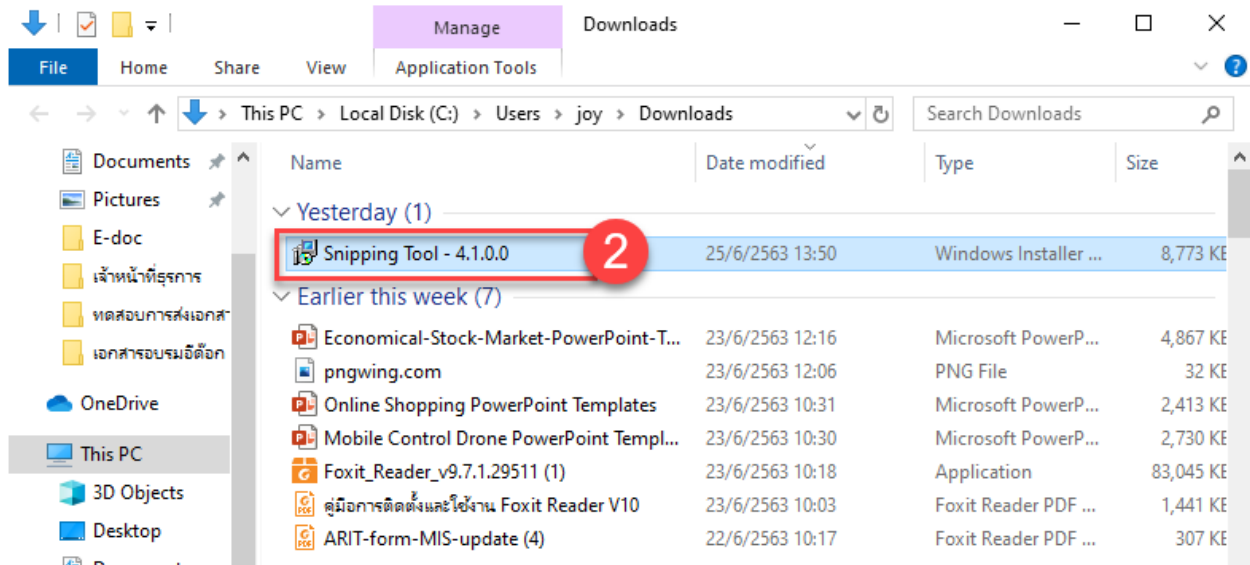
Manage | Downloads

File | Home | Share | View | Application Tools

This PC > Local Disk (C:) > Users > joy > Downloads

Search Downloads

Documents
Pictures
E-doc
เจ้าหน้าที่ธุรการ
ทดสอบการส่งเอกสา
เอกสารอบรมอีด๊อก
OneDrive
This PC
3D Objects
Desktop

| Name | Date modified | Type | Size |
|---|---|---|---|
| Yesterday (1) | | | |
| Snipping Tool - 4.1.0.0 | 25/6/2563 13:50 | Windows Installer ... | 8,773 KE |
| Earlier this week (7) | | | |
| Economical-Stock-Market-PowerPoint-T... | 23/6/2563 12:16 | Microsoft PowerP... | 4,867 KE |
| pngwing.com | 23/6/2563 12:06 | PNG File | 32 KE |
| Online Shopping PowerPoint Templates | 23/6/2563 10:31 | Microsoft PowerP... | 2,413 KE |
| Mobile Control Drone PowerPoint Templ... | 23/6/2563 10:30 | Microsoft PowerP... | 2,730 KE |
| Foxit_Reader_v9.7.1.29511 (1) | 23/6/2563 10:18 | Application | 83,045 KE |
| คู่มือการติดตั้งและใช้งาน Foxit Reader V10 | 23/6/2563 10:03 | Foxit Reader PDF ... | 1,441 KE |
| ARIT-form-MIS-update (4) | 22/6/2563 10:17 | Foxit Reader PDF ... | 307 KE |

2